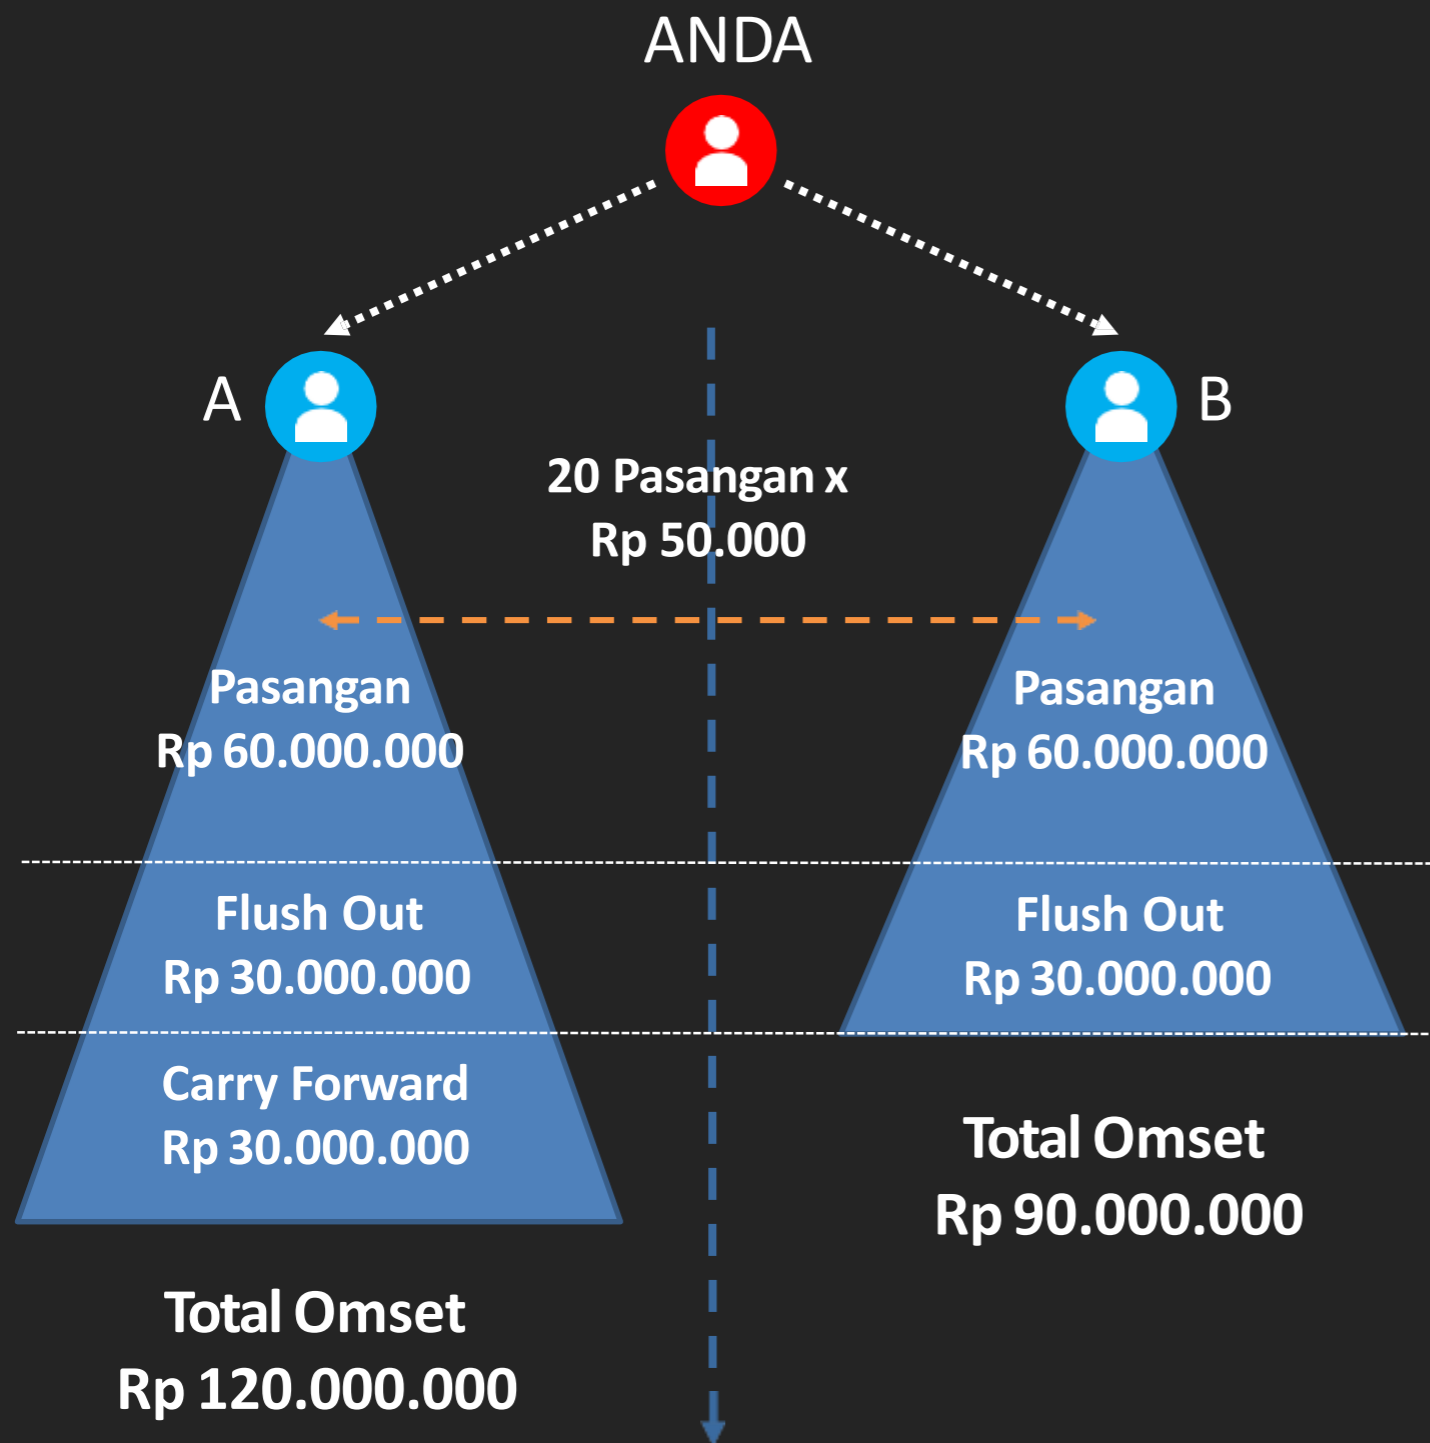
ANDA

A

B

20 Pasangan x
Rp 50.000

Pasangan
Rp 60.000.000

Flush Out
Rp 30.000.000

Carry Forward
Rp 30.000.000

Total Omset
Rp 120.000.000

Pasangan
Rp 60.000.000

Flush Out
Rp 30.000.000

Total Omset
Rp 90.000.000